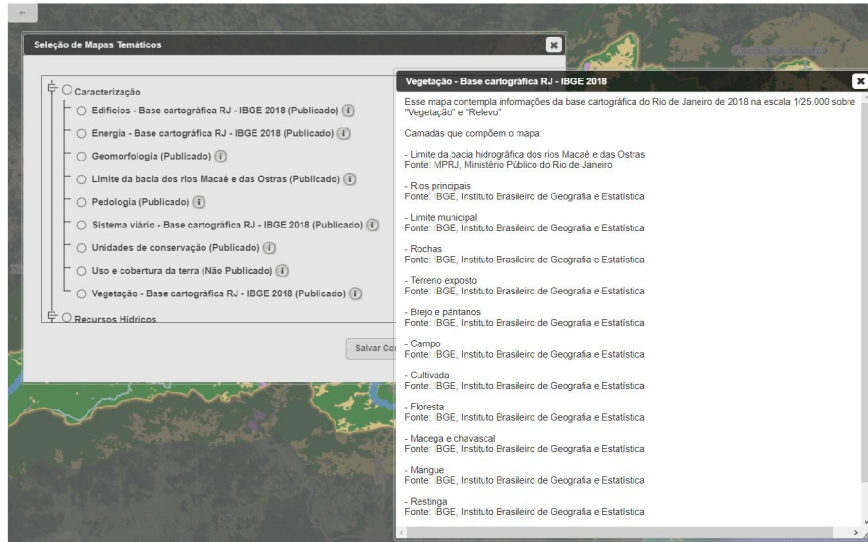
Seleção de Mapas Temáticos

Caracterização
Edifícios - Base cartográfica RJ - IBGE 2018 (Publicado) i
Energia - Base cartográfica RJ - IBGE 2018 (Publicado) i
Geomorfologia (Publicado) i
Limite da bacia dos rios Macaé e das Ostras (Publicado) i
Pedologia (Publicado) i
Sistema viário - Base cartográfica RJ - IBGE 2018 (Publicado) i
Unidades de conservação (Publicado) i
Uso e cobertura da terra (Não Publicado) i
Vegetação - Base cartográfica RJ - IBGE 2018 (Publicado) i
Recursos Hídricos

Salvar Co

Vegetação - Base cartográfica RJ - IBGE 2018

Esse mapa contempla informações da base cartográfica do Rio de Janeiro de 2018 na escala 1/25.000 sobre "Vegetação" e "Relevo"

Camadas que compõem o mapa:

- Limite da bacia hidrográfica dos rios Macaé e das Ostras
Fonte: MPRJ, Ministério Público do Rio de Janeiro

- Rios principais
Fonte: IBGE, Instituto Brasileiro de Geografia e Estatística

- Limite municipal
Fonte: IBGE, Instituto Brasileiro de Geografia e Estatística

- Rochas
Fonte: IBGE, Instituto Brasileiro de Geografia e Estatística

- Terreno exposto
Fonte: IBGE, Instituto Brasileiro de Geografia e Estatística

- Brejo e pântanos
Fonte: IBGE, Instituto Brasileiro de Geografia e Estatística

- Campo
Fonte: IBGE, Instituto Brasileiro de Geografia e Estatística

- Cultivada
Fonte: IBGE, Instituto Brasileiro de Geografia e Estatística

- Floresta
Fonte: IBGE, Instituto Brasileiro de Geografia e Estatística

- Macega e chavascal
Fonte: IBGE, Instituto Brasileiro de Geografia e Estatística

- Mangue
Fonte: IBGE, Instituto Brasileiro de Geografia e Estatística

- Restinga
Fonte: IBGE, Instituto Brasileiro de Geografia e Estatística